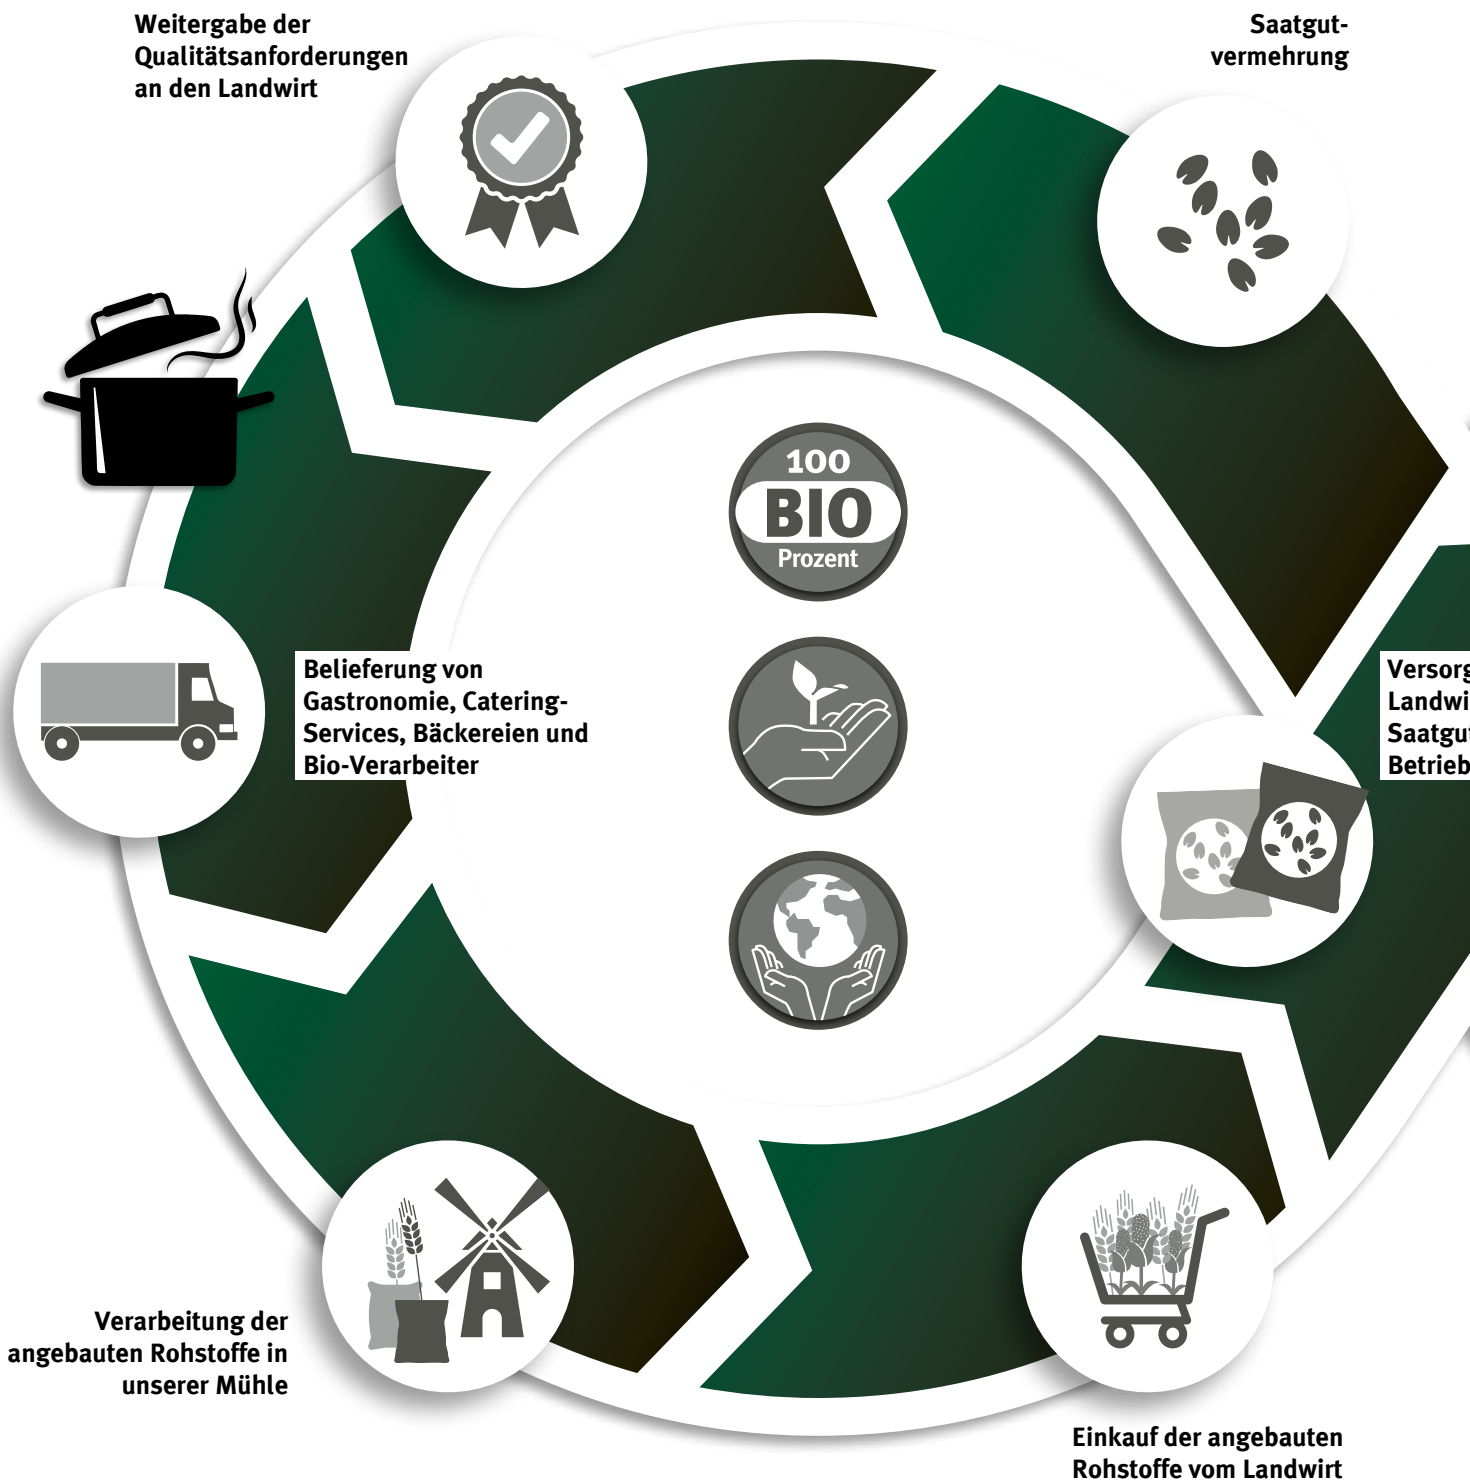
Weitergabe der Qualitätsanforderungen an den Landwirt

Saatgut-vermehrung

100
BIO
Prozent

Belieferung von Gastronomie, Catering-Services, Bäckereien und Bio-Verarbeiter

Versorg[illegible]
Landwi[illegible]
Saatgu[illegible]
Betrieb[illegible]

Verarbeitung der angebauten Rohstoffe in unserer Mühle

Einkauf der angebauten Rohstoffe vom Landwirt